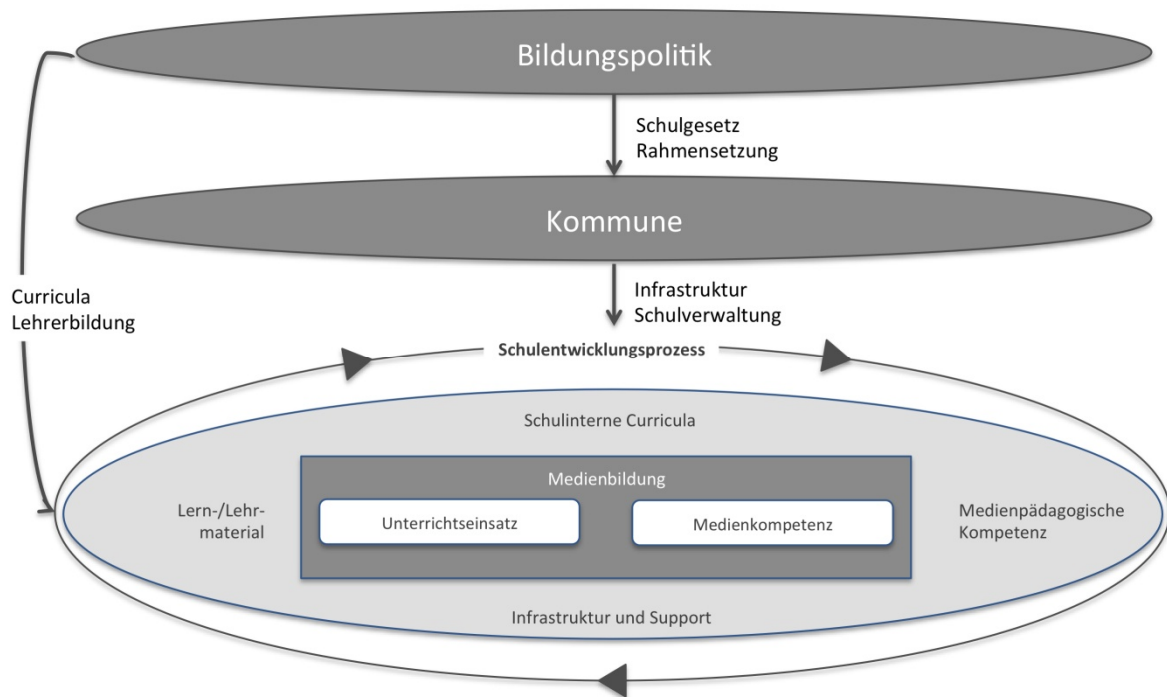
Bildungspolitik

Schulgesetz
Rahmensetzung

Kommune

Curricula
Lehrerbildung

Infrastruktur
Schulverwaltung

Schulentwicklungsprozess

Schulinterne Curricula

Medienbildung

Lern-/Lehrmaterial

Unterrichtseinsatz

Medienkompetenz

Medienpädagogische Kompetenz

Infrastruktur und Support